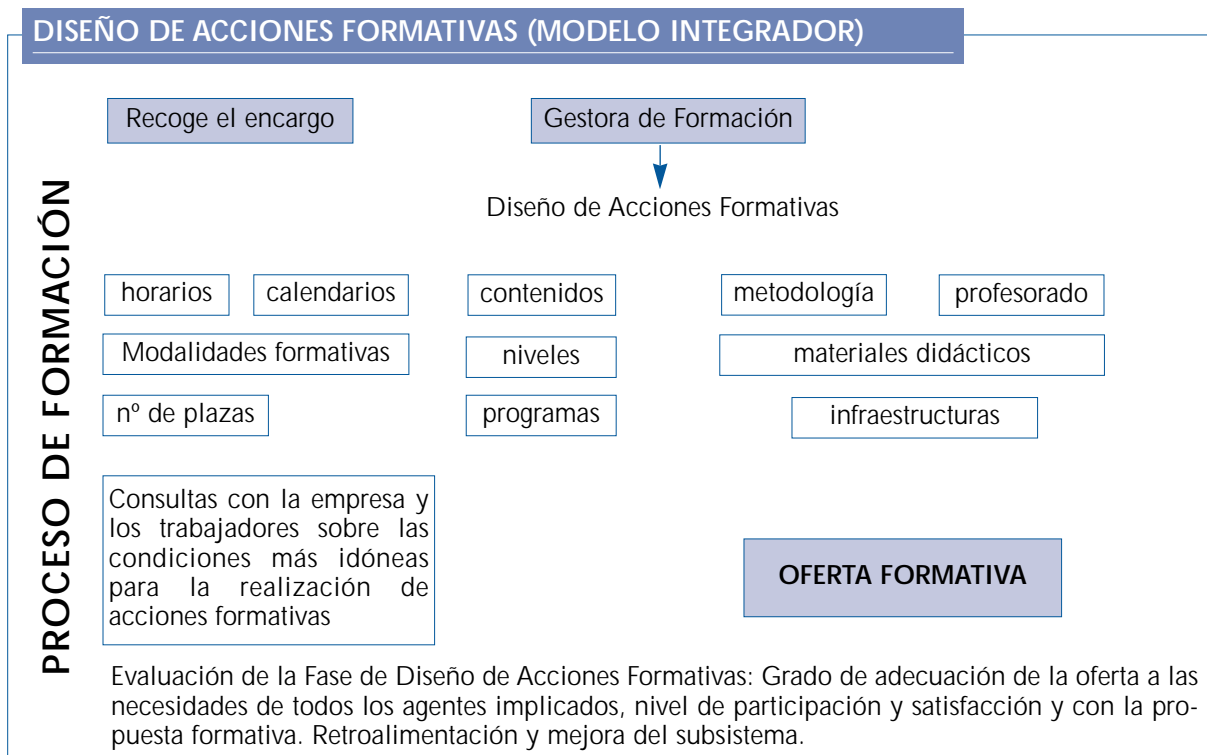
DISEÑO DE ACCIONES FORMATIVAS (MODELO INTEGRADOR)

PROCESO DE FORMACIÓN

Recoge el encargo

Gestora de Formación

Diseño de Acciones Formativas

horarios

calendarios

contenidos

metodología

profesorado

Modalidades formativas

niveles

materiales didácticos

nº de plazas

programas

infraestructuras

Consultas con la empresa y los trabajadores sobre las condiciones más idóneas para la realización de acciones formativas

OFERTA FORMATIVA

Evaluación de la Fase de Diseño de Acciones Formativas: Grado de adecuación de la oferta a las necesidades de todos los agentes implicados, nivel de participación y satisfacción y con la propuesta formativa. Retroalimentación y mejora del subsistema.